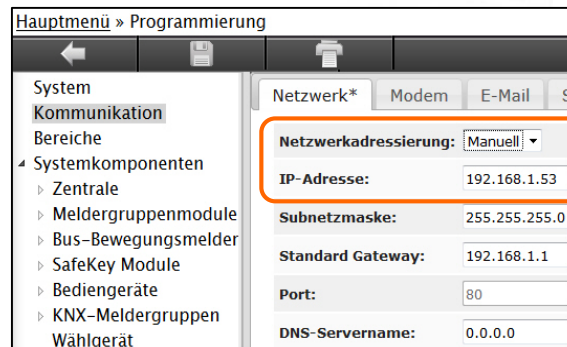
Hauptmenü » Programmierung

System
Kommunikation
Bereiche
Systemkomponenten
Zentrale
Meldergruppenmodule
Bus-Bewegungsmelder
SafeKey Module
Bediengeräte
KNX-Meldergruppen
Wählgerät

Netzwerk* Modem E-Mail S

Netzwerkadressierung: Manuell
IP-Adresse: 192.168.1.53
Subnetzmaske: 255.255.255.0
Standard Gateway: 192.168.1.1
Port: 80
DNS-Servername: 0.0.0.0